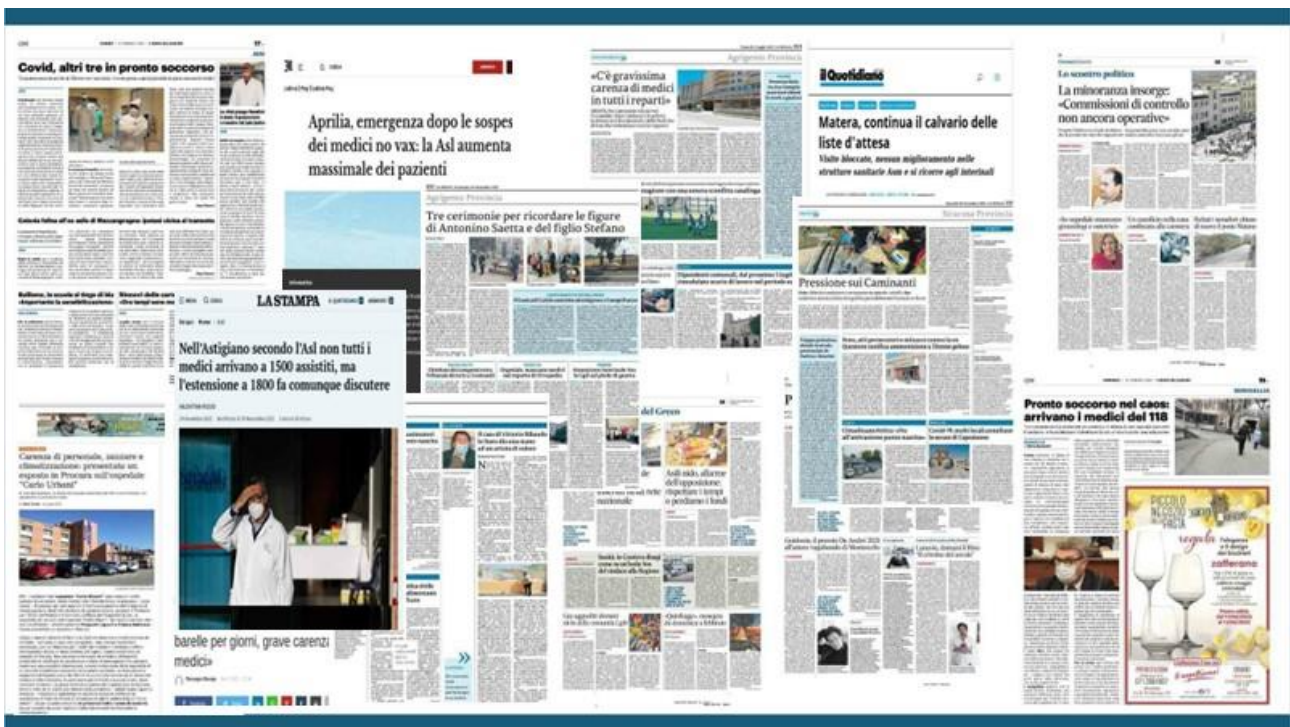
Covid, altri tre in pronto soccorso

Aprilia, emergenza dopo le sospes dei medici no vax: la Asl aumenta massimale dei pazienti

«C'è gravissima carenza di medici in tutti i reparti»

Agrigento Provincia

il Quotidiano

Matera, continua il calvario delle liste d'attesa

Visite bloccate, nessun miglioramento nelle strutture sanitarie Asm e si ricorre agli interinali

Lo scenario politico

La minoranza insorge: «Commissioni di controllo non ancora operative»

Tre cerimonie per ricordare le figure di Antonino Saetta e del figlio Stefano

Pressione sui Caminanti

LA STAMPA

Nell'Astigiano secondo l'Asl non tutti i medici arrivano a 1500 assistiti, ma l'estensione a 1800 fa comunque discutere

Carenza di personale, sanitari e climatizzazione: presentato un esposto in Procura sull'ospedale "Carlo Urbani"

barelle per giorni, grave carenz medici»

Asili nido, allarme dell'opposizione: «Spettano i tempi e perdiamo i fondi»

Pronto soccorso nel caos: arrivano i medici del 118

Gli appalti, tre denunce

zafferano